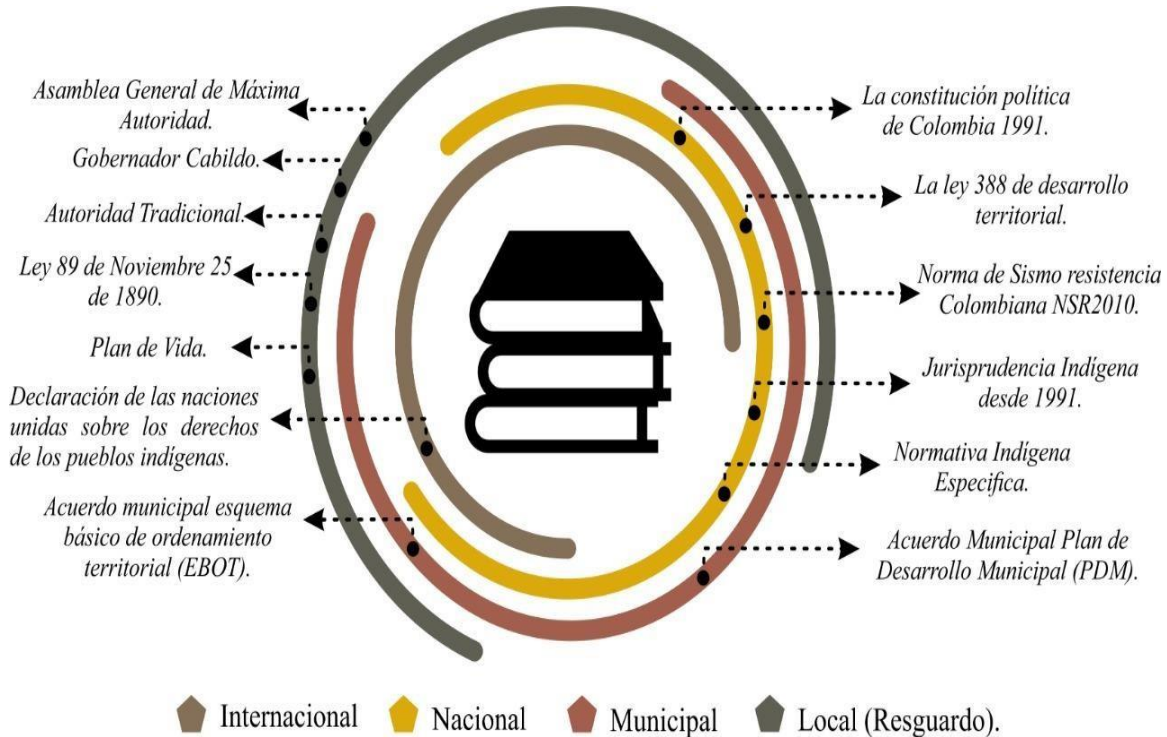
Asamblea General de Máxima Autoridad.

Gobernador Cabildo.

Autoridad Tradicional.

Ley 89 de Noviembre 25 de 1890.

Plan de Vida.

Declaración de las naciones unidas sobre los derechos de los pueblos indígenas.

Acuerdo municipal esquema básico de ordenamiento territorial (EBOT).

La constitución política de Colombia 1991.

La ley 388 de desarrollo territorial.

Norma de Sismo resistencia Colombiana NSR2010.

Jurisprudencia Indígena desde 1991.

Normativa Indígena Especifica.

Acuerdo Municipal Plan de Desarrollo Municipal (PDM).

Internacional Nacional Municipal Local (Resguardo).